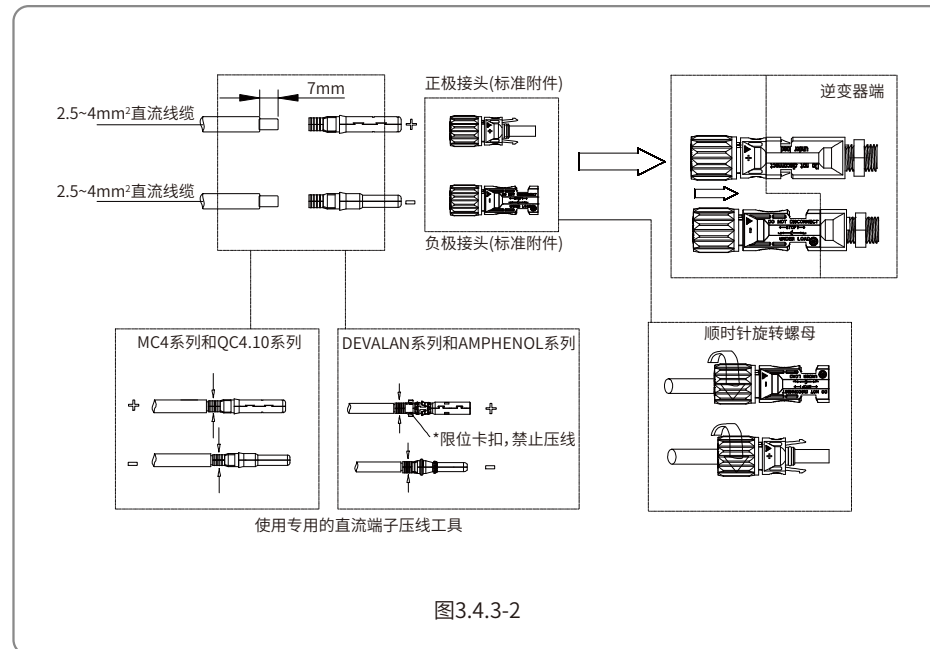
7mm

2.5~4mm²直流线缆

+

2.5~4mm²直流线缆

-

正极接头(标准附件)

负极接头(标准附件)

逆变器端

MC4系列和QC4.10系列

+

-

DEVALAN系列和AMPHENOL系列

+

*限位卡扣，禁止压线

-

顺时针旋转螺母

使用专用的直流端子压线工具

图3.4.3-2